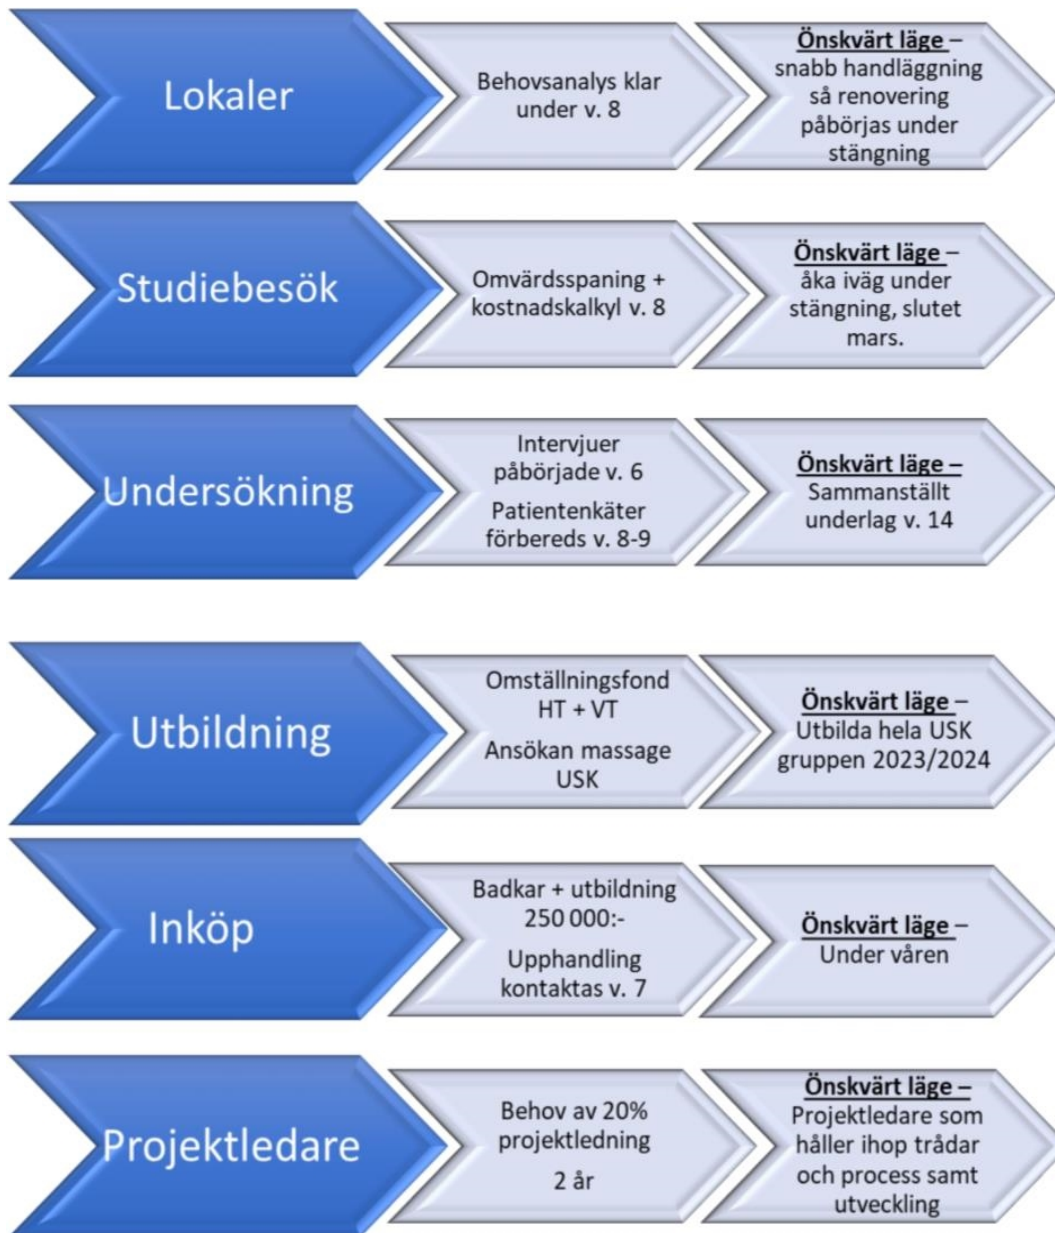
Lokaler

Behovsanalys klar under v. 8

Önskvärt läge – snabb handläggning så renovering påbörjas under stängning

Studiebesök

Omvärdsspaning + kostnadskalkyl v. 8

Önskvärt läge – åka iväg under stängning, slutet mars.

Undersökning

Intervjuer påbörjade v. 6

Patientenkäter förbereds v. 8-9

Önskvärt läge – Sammanställt underlag v. 14

Utbildning

Omställningsfond HT + VT

Ansökan massage USK

Önskvärt läge – Utbilda hela USK gruppen 2023/2024

Inköp

Badkar + utbildning 250 000:-

Upphandling kontaktas v. 7

Önskvärt läge – Under våren

Projektledare

Behov av 20% projektledning

2 år

Önskvärt läge – Projektledare som håller ihop trådar och process samt utveckling